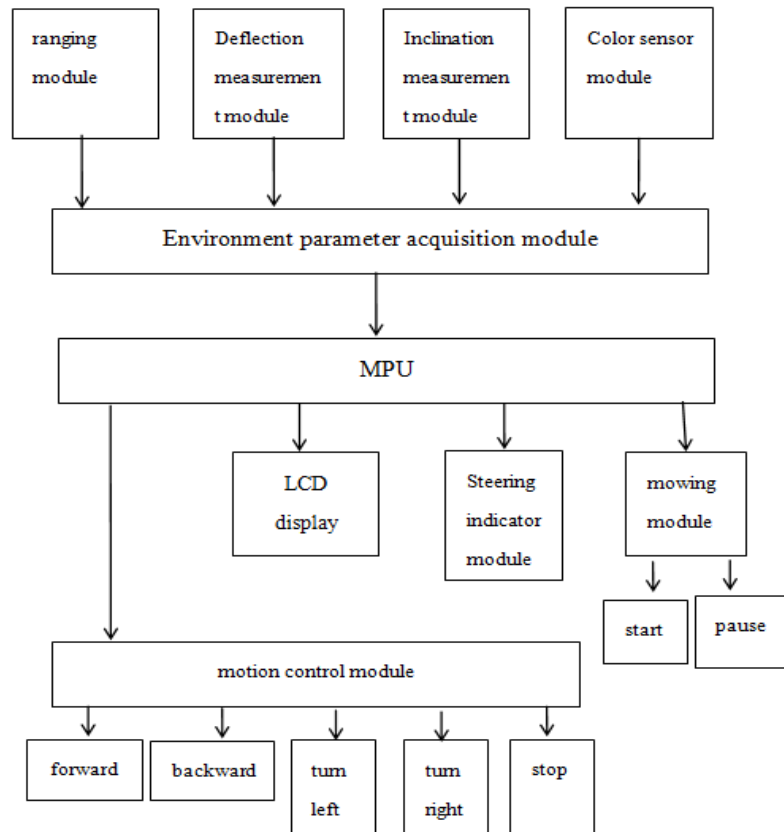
ranging module

Deflection measurement module

Inclination measurement module

Color sensor module

Environment parameter acquisition module

MPU

LCD display

Steering indicator module

mowing module

start

pause

motion control module

forward

backward

turn left

turn right

stop